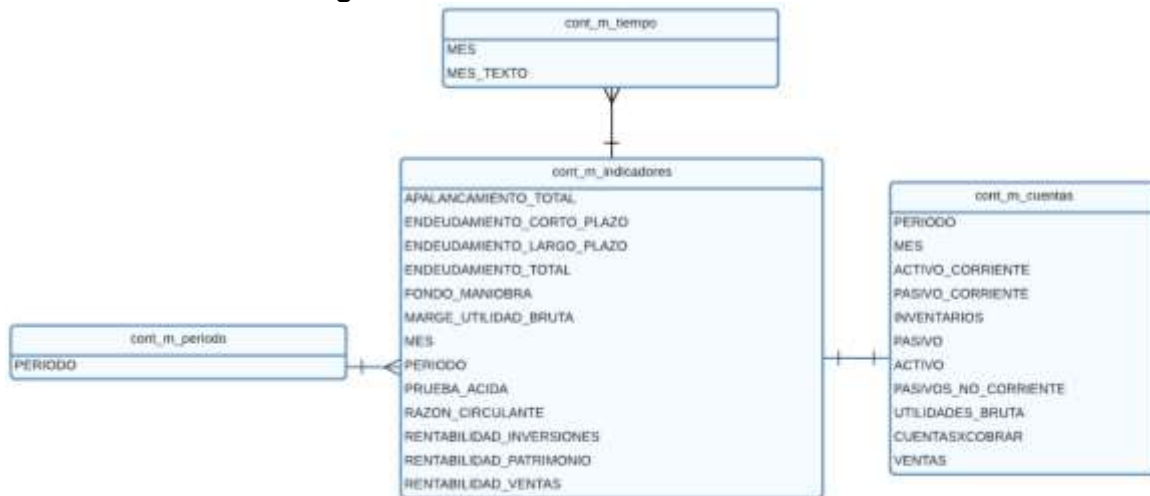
cont_m_tiempo
MES
MES_TEXTO

cont_m_indicadores
APALANCAMIENTO_TOTAL
ENDEUDAMIENTO_CORTO_PLAZO
ENDEUDAMIENTO_LARGO_PLAZO
ENDEUDAMIENTO_TOTAL
FONDO_MANIOBRA
MARGE_UTILIDAD_BRUTA
MES
PERIODO
PRUEBA_ACIDA
RAZON_CIRCULANTE
RENTABILIDAD_INVERSIONES
RENTABILIDAD_PATRIMONIO
RENTABILIDAD_VENTAS

cont_m_cuentas
PERIODO
MES
ACTIVO_CORRIENTE
PASIVO_CORRIENTE
INVENTARIOS
PASIVO
ACTIVO
PASIVOS_NO_CORRIENTE
UTILIDADES_BRUTA
CUENTASXCOBRAR
VENTAS

cont_m_periodo
PERIODO